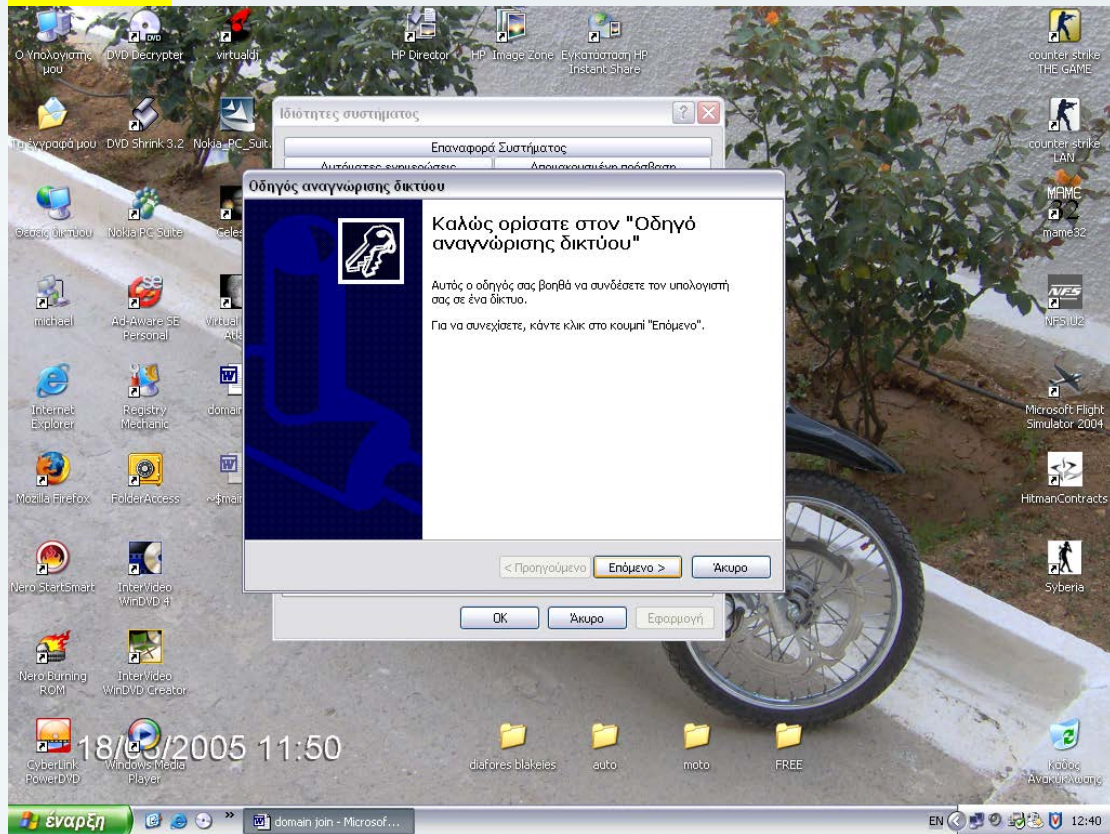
Ο Υπολογιστής μου
DVD Decrypter
virtualdj
HP Director
HP Image Zone
Εγκατάσταση HP Instant Share
counter strike THE GAME

Τα έγγραφά μου
DVD Shrink 3.2
Nokia_PC_Suit
counter strike LAN

Θέσεις δικτύου
Nokia PC Suite
Celes
MAME 32
mame32

michael
Ad-Aware SE Personal
Virtual Atl
NFSU2

Internet Explorer
Registry Mechanic
domai
Microsoft Flight Simulator 2004

Mozilla Firefox
FolderAccess
~$mai
HitmanContracts

Nero StartSmart
InterVideo WinDVD 4
Syberia

Nero Burning ROM
InterVideo WinDVD Creator

CyberLink PowerDVD
Windows Media Player
18/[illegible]/2005 11:50
diafores blakeies
auto
moto
FREE
Κάδος Ανακύκλωσης

Ιδιότητες συστήματος
Επαναφορά Συστήματος
Αυτόματες ενημερώσεις
Απομακρυσμένη πρόσβαση

Οδηγός αναγνώρισης δικτύου

Καλώς ορίσατε στον "Οδηγό αναγνώρισης δικτύου"

Αυτός ο οδηγός σας βοηθά να συνδέσετε τον υπολογιστή σας σε ένα δίκτυο.

Για να συνεχίσετε, κάντε κλικ στο κουμπί "Επόμενο".

< Προηγούμενο
Επόμενο >
Άκυρο

OK
Άκυρο
Εφαρμογή

έναρξη
domain join - Microsof...
EN
12:40